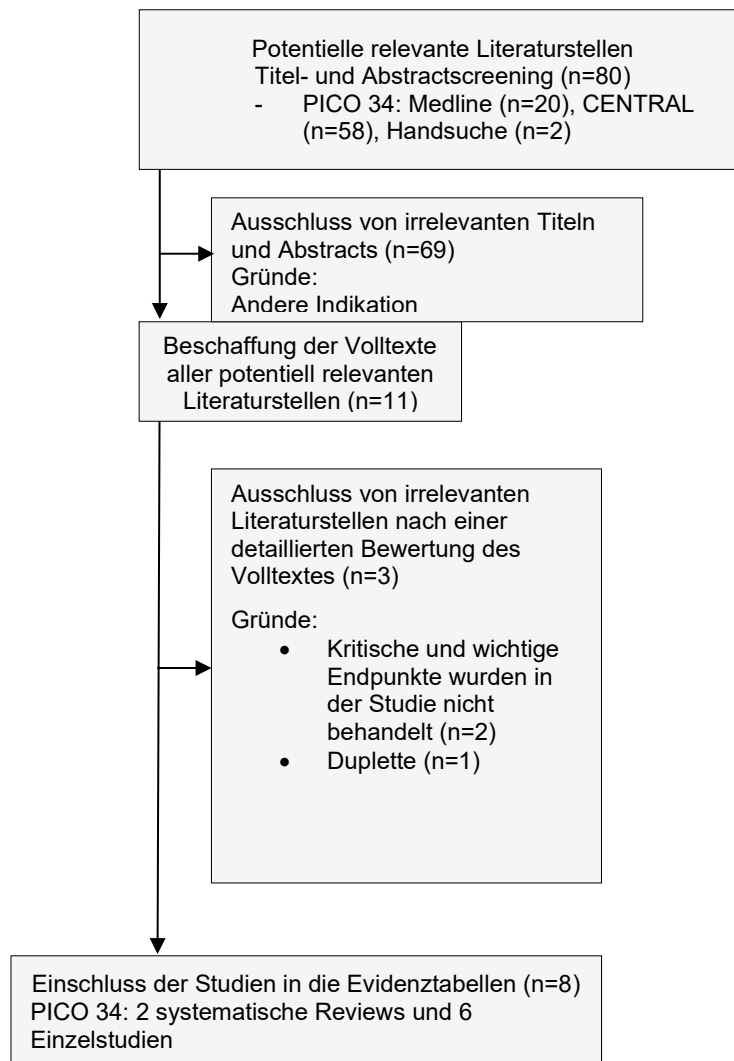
Potentielle relevante Literaturstellen
Titel- und Abstractscreening (n=80)
- PICO 34: Medline (n=20), CENTRAL (n=58), Handsuche (n=2)

Ausschluss von irrelevanten Titeln und Abstracts (n=69)
Gründe:
Andere Indikation

Beschaffung der Volltexte aller potentiell relevanten Literaturstellen (n=11)

Ausschluss von irrelevanten Literaturstellen nach einer detaillierten Bewertung des Volltextes (n=3)

Gründe:
• Kritische und wichtige Endpunkte wurden in der Studie nicht behandelt (n=2)
• Duplette (n=1)

Einschluss der Studien in die Evidenztabellen (n=8)
PICO 34: 2 systematische Reviews und 6 Einzelstudien